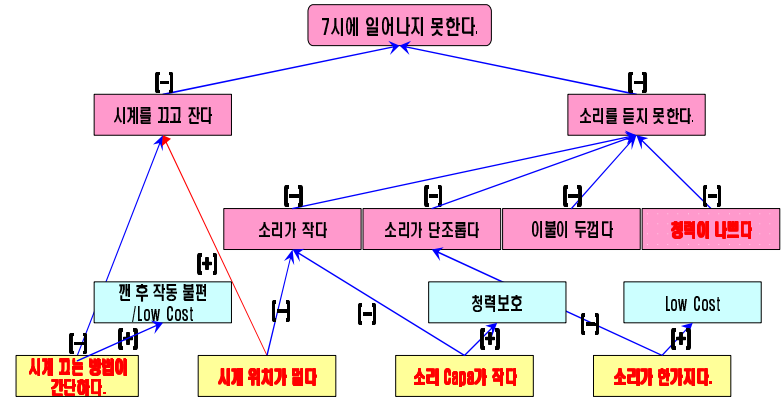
7시에 일어나지 못한다.

(-)

(-)

시계를 끄고 잔다

소리를 듣지 못한다.

(-)

(-)

(-)

(-)

소리가 작다

소리가 단조롭다

이불이 두껍다

청력이 나쁘다

(+)

깬 후 작동 불편 /Low Cost

청력보호

Low Cost

(-)

(-)

(-)

(+)

(-)

(+)

(+)

시계 끄는 방법이 간단하다.

시계 위치가 멀다

소리 Capa가 작다

소리가 한가지다.